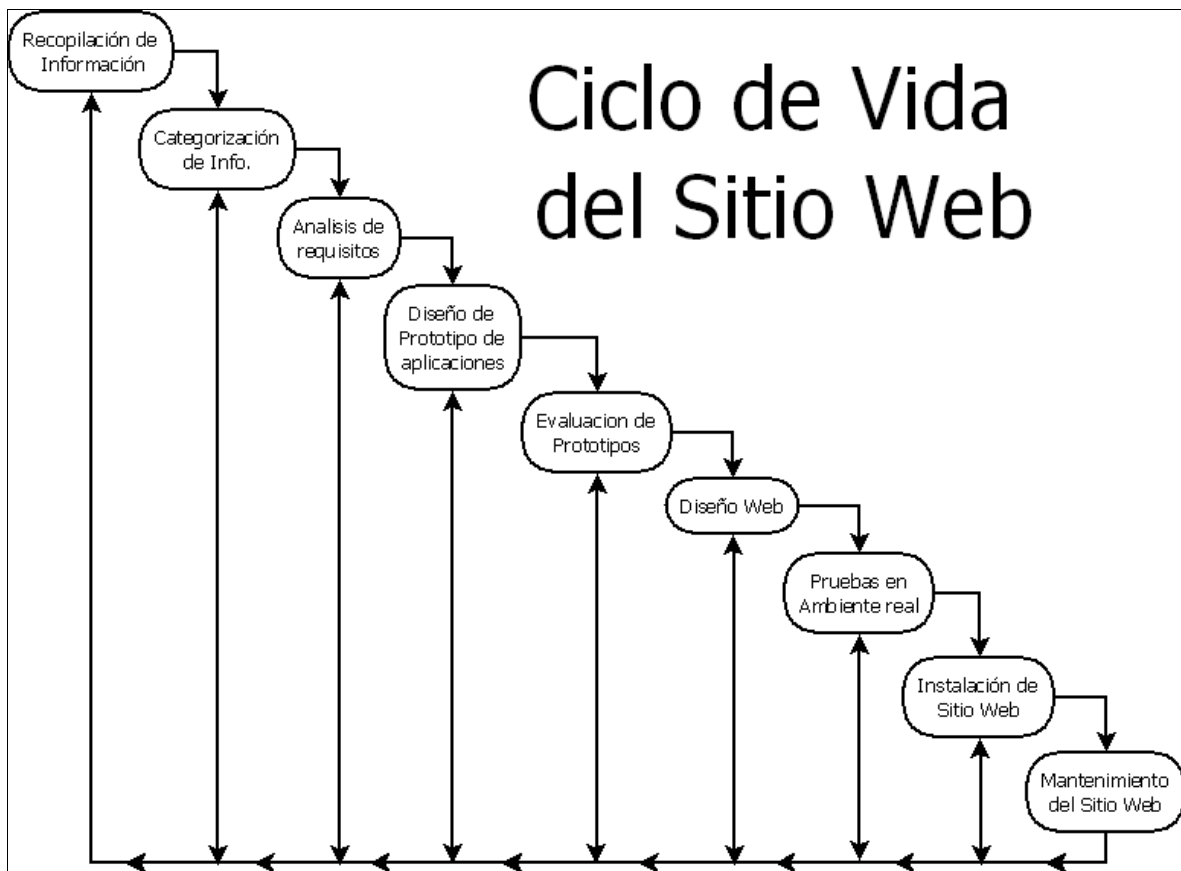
Ciclo de Vida del Sitio Web

Recopilación de Información

Categorización de Info.

Analisis de requisitos

Diseño de Prototipo de aplicaciones

Evaluacion de Prototipos

Diseño Web

Pruebas en Ambiente real

Instalación de Sitio Web

Mantenimiento del Sitio Web